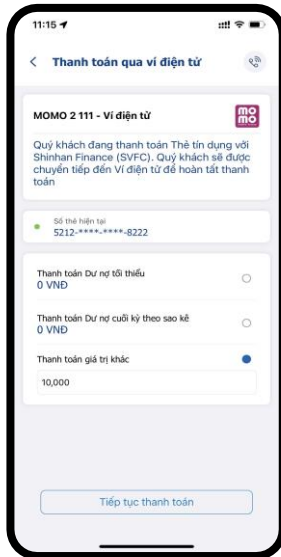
11:15

Thanh toán qua ví điện tử

MOMO 2 111 - Ví điện tử

mo mo

Quý khách đang thanh toán Thẻ tín dụng với Shinhan Finance (SVFC). Quý khách sẽ được chuyển tiếp đến Ví điện tử để hoàn tất thanh toán

Số thẻ hiện tại
5212-****-****-8222

Thanh toán Dư nợ tối thiểu
0 VNĐ

Thanh toán Dư nợ cuối kỳ theo sao kê
0 VNĐ

Thanh toán giá trị khác

10,000

Tiếp tục thanh toán